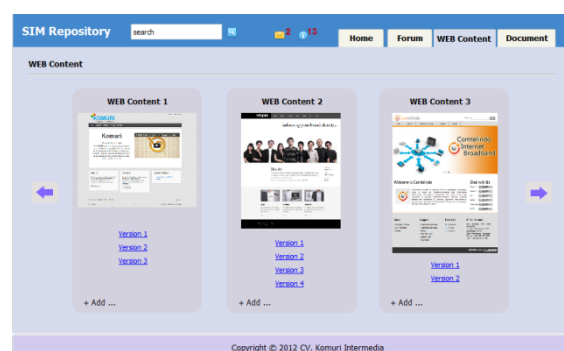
SIM Repository
search
2 13
Home
Forum
WEB Content
Document

WEB Content

WEB Content 1
Komuri
Version 1
Version 2
Version 3
+ Add ...

WEB Content 2
Version 1
Version 2
Version 3
Version 4
+ Add ...

WEB Content 3
Comeindo Internet Broadband
Version 1
Version 2
+ Add ...

Copyright © 2012 CV. Komuri Intermedia